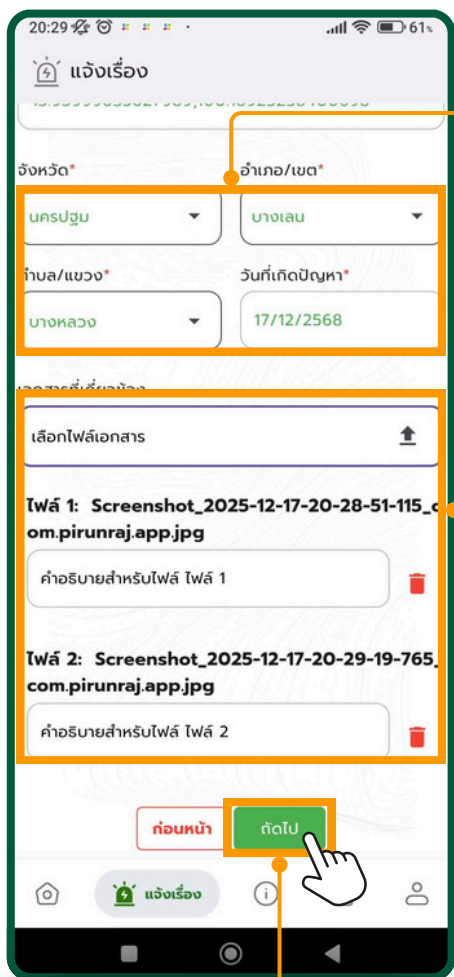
20:29 61

แจ้งเรื่อง

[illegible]

จังหวัด*

อำเภอ/เขต*

นครปฐม

บางเลน

ำบล/แขวง*

วันที่เกิดปัญหา*

บางหลวง

17/12/2568

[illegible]

เลือกไฟล์เอกสาร

ไฟล์ 1: Screenshot_2025-12-17-20-28-51-115_com.pirunraj.app.jpg

คำอธิบายสำหรับไฟล์ ไฟล์ 1

ไฟล์ 2: Screenshot_2025-12-17-20-29-19-765_com.pirunraj.app.jpg

คำอธิบายสำหรับไฟล์ ไฟล์ 2

ก่อนหน้า

ถัดไป

แจ้งเรื่อง